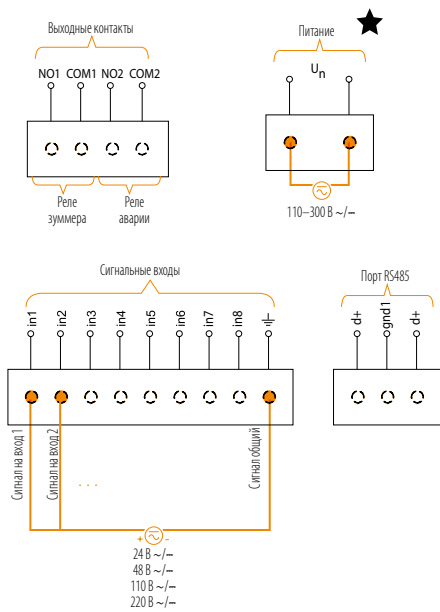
Выходные контакты

NO1 COM1 NO2 COM2

Реле зуммера

Реле аварии

Питание

$U_n$

110–300 В ~/–

Сигнальные входы

in1 in2 in3 in4 in5 in6 in7 in8 ⏚

Сигнал на вход 1

Сигнал на вход 2

. . .

Сигнал общий

+ -

24 В ~/–
48 В ~/–
110 В ~/–
220 В ~/–

Порт RS485

d+ gnd1 d+